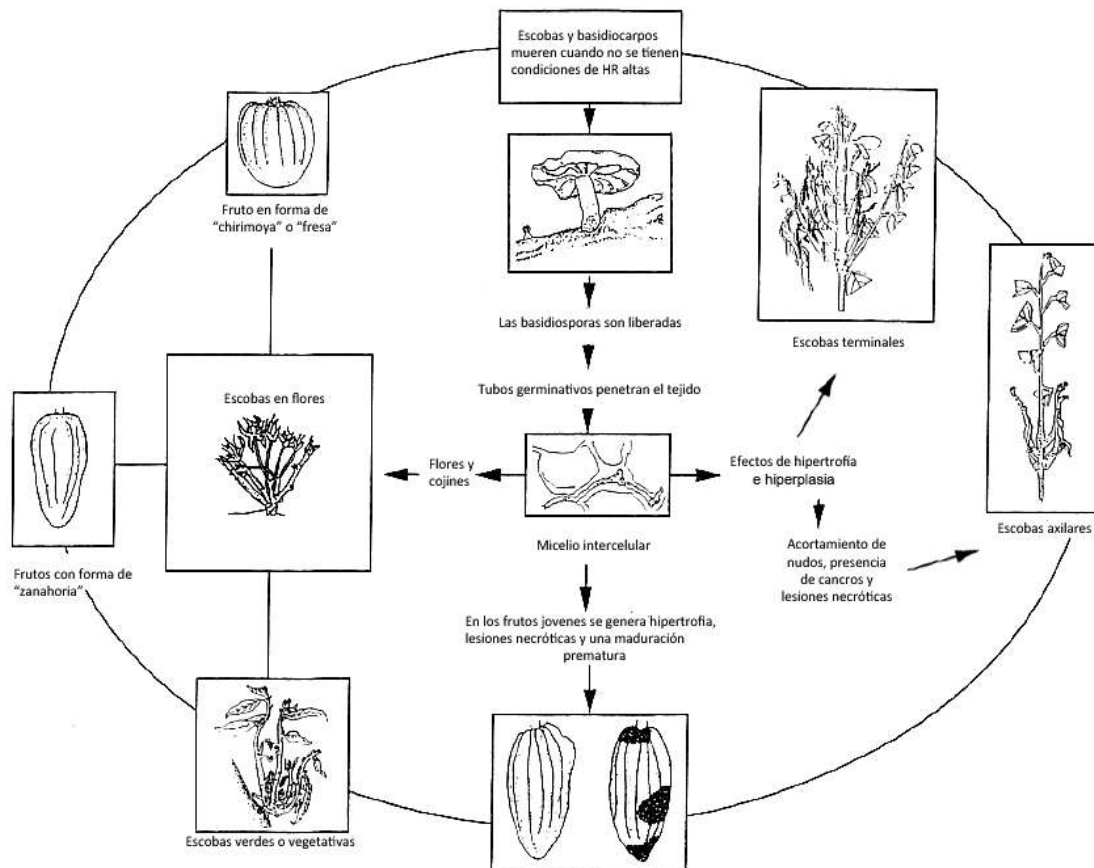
Escobas y basidiocarpos mueren cuando no se tienen condiciones de HR altas

Fruto en forma de "chirimoya" o "fresa"

Las basidiosporas son liberadas

Escobas terminales

Tubos germinativos penetran el tejido

Escobas en flores

Flores y cojines

Efectos de hipertrofía e hiperplasia

Micelio intercelular

Escobas axilares

Acortamiento de nudos, presencia de cancros y lesiones necróticas

Frutos con forma de "zanahoria"

En los frutos jovenes se genera hipertrofia, lesiones necróticas y una maduración prematura

Escobas verdes o vegetativas